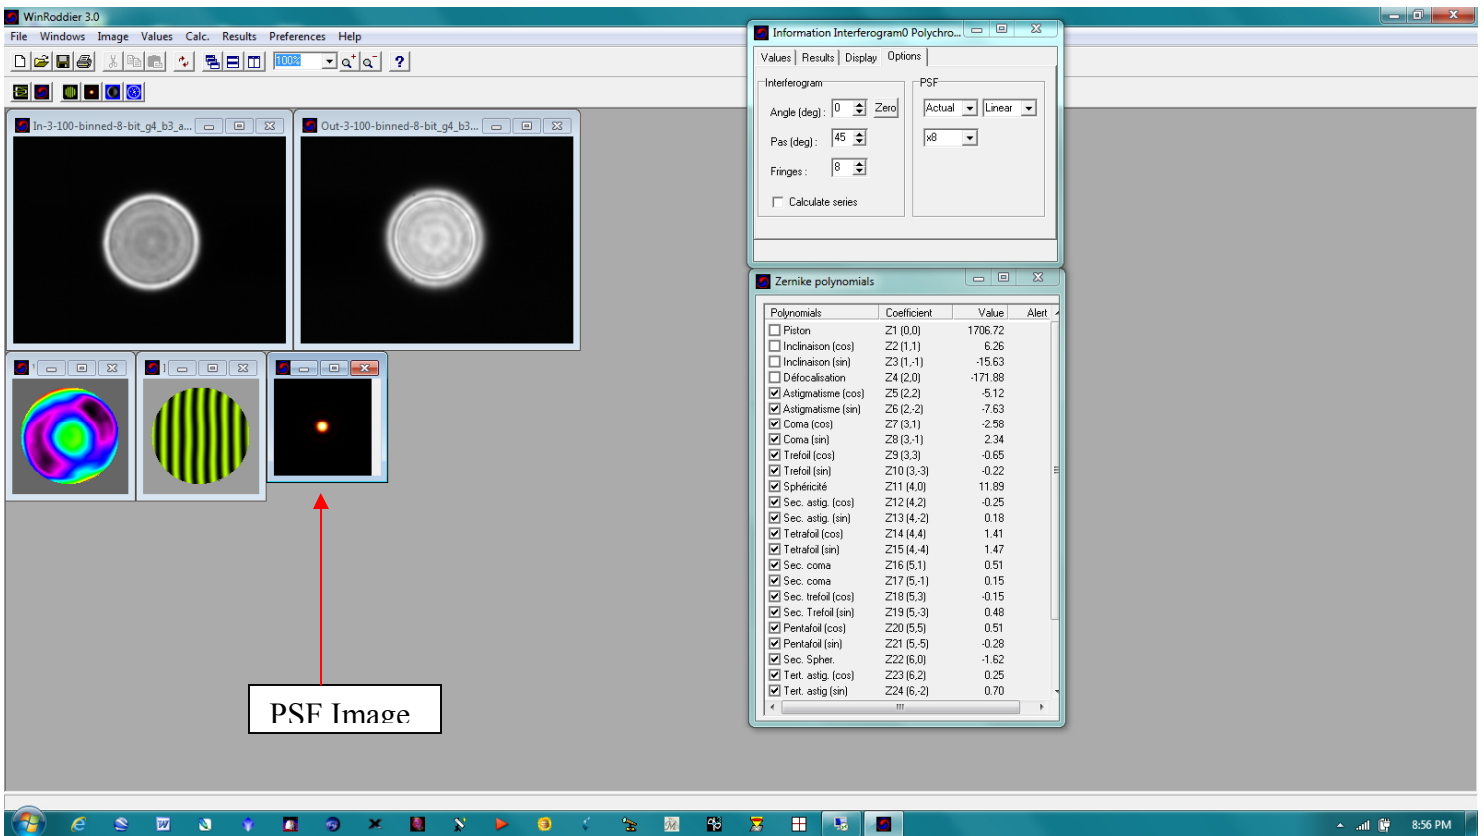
WinRoddier 3.0

File Windows Image Values Calc. Results Preferences Help

100%

In-3-100-binned-8-bit_g4_b3_a...

Out-3-100-binned-8-bit_g4_b3...

Information Interferogram0 Polychro...

Values Results Display Options

Interferogram

Angle (deg) : 0 Zero

Pas (deg) : 45

Fringes : 8

Calculate series

PSF

Actual Linear

x8

Zernike polynomials

| Polynomials | Coefficient | Value | Alert |
|---|---|---|---|
| Piston | Z1 (0,0) | 1706.72 | |
| Inclinaison (cos) | Z2 (1,1) | 6.26 | |
| Inclinaison (sin) | Z3 (1,-1) | -15.63 | |
| Défocalisation | Z4 (2,0) | -171.88 | |
| Astigmatisme (cos) | Z5 (2,2) | -5.12 | |
| Astigmatisme (sin) | Z6 (2,-2) | -7.63 | |
| Coma (cos) | Z7 (3,1) | -2.58 | |
| Coma (sin) | Z8 (3,-1) | 2.34 | |
| Trefoil (cos) | Z9 (3,3) | -0.65 | |
| Trefoil (sin) | Z10 (3,-3) | -0.22 | |
| Sphéricité | Z11 (4,0) | 11.89 | |
| Sec. astig. (cos) | Z12 (4,2) | -0.25 | |
| Sec. astig. (sin) | Z13 (4,-2) | 0.18 | |
| Tetrafoil (cos) | Z14 (4,4) | 1.41 | |
| Tetrafoil (sin) | Z15 (4,-4) | 1.47 | |
| Sec. coma | Z16 (5,1) | 0.51 | |
| Sec. coma | Z17 (5,-1) | 0.15 | |
| Sec. trefoil (cos) | Z18 (5,3) | -0.15 | |
| Sec. Trefoil (sin) | Z19 (5,-3) | 0.48 | |
| Pentafoil (cos) | Z20 (5,5) | 0.51 | |
| Pentafoil (sin) | Z21 (5,-5) | -0.28 | |
| Sec. Spher. | Z22 (6,0) | -1.62 | |
| Tert. astig. (cos) | Z23 (6,2) | 0.25 | |
| Tert. astig (sin) | Z24 (6,-2) | 0.70 | |

PSF Image

8:56 PM